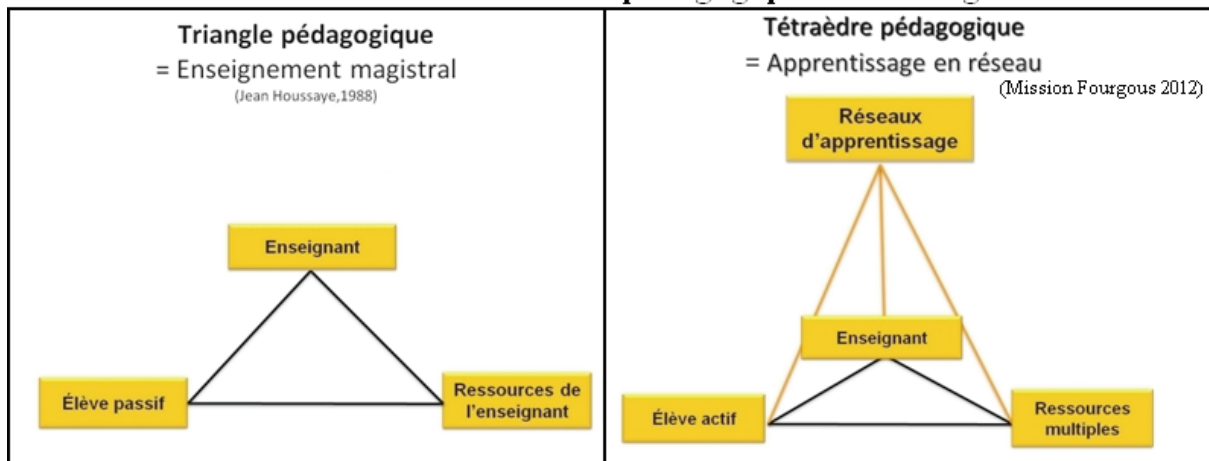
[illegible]

Triangle pédagogique
= Enseignement magistral
(Jean Houssaye,1988)

Enseignant

Élève passif

Ressources de l'enseignant

Tétraèdre pédagogique
= Apprentissage en réseau
(Mission Fourgous 2012)

Réseaux d'apprentissage

Enseignant

Élève actif

Ressources multiples